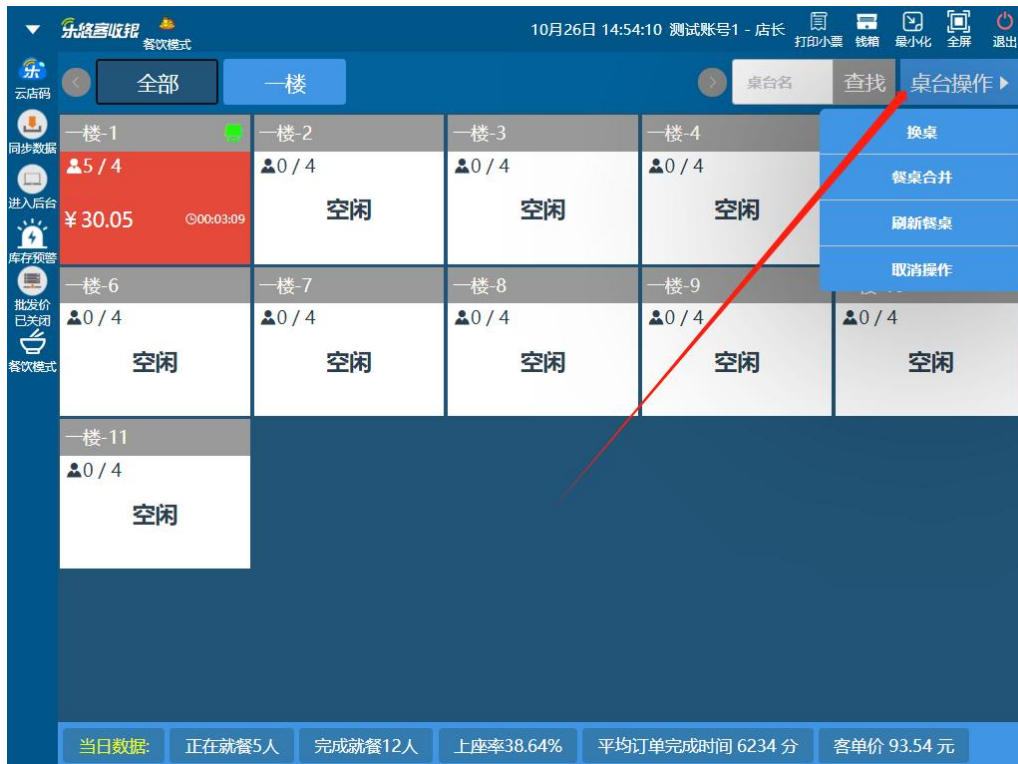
乐络客收银 餐饮模式

10月26日 14:54:10 测试账号1 - 店长

打印小票 钱箱 最小化 全屏 退出

云店码
同步数据
进入后台
库存预警
批发价已关闭
餐饮模式

全部 一楼

桌台名 查找 桌台操作

换桌
餐桌合并
刷新餐桌
取消操作

一楼-1
5 / 4
¥30.05 00:03:09

一楼-2
0 / 4
空闲

一楼-3
0 / 4
空闲

一楼-4
0 / 4
空闲

一楼-6
0 / 4
空闲

一楼-7
0 / 4
空闲

一楼-8
0 / 4
空闲

一楼-9
0 / 4
空闲

0 / 4
空闲

一楼-11
0 / 4
空闲

当日数据: 正在就餐5人 完成就餐12人 上座率38.64% 平均订单完成时间 6234 分 客单价 93.54 元